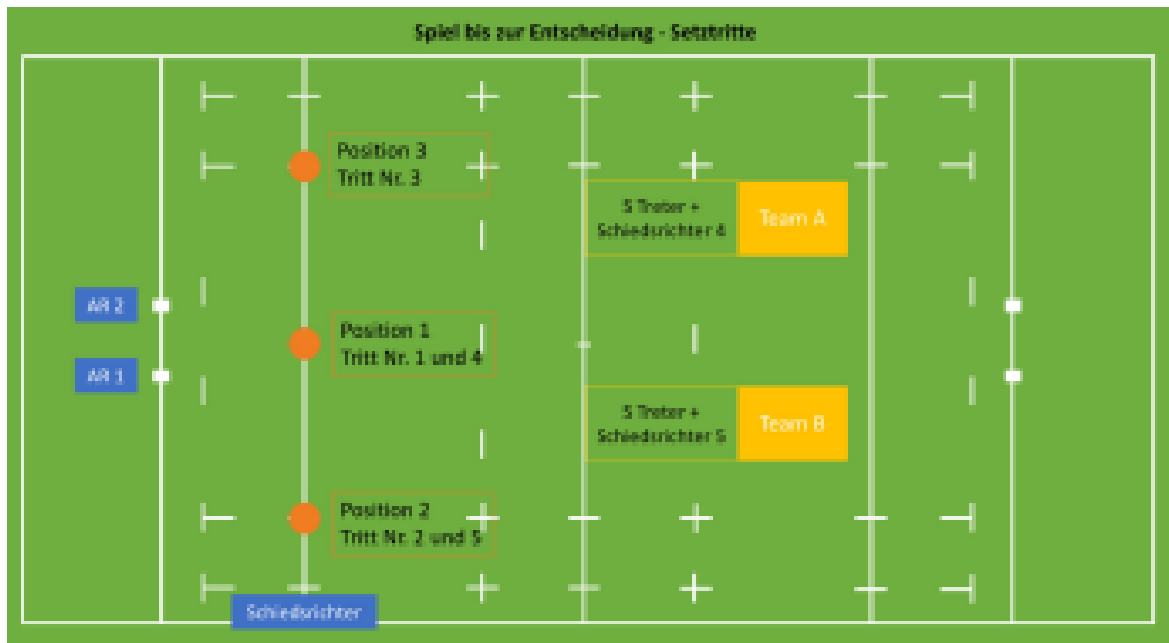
Spiel bis zur Entscheidung - Setztritte

Position 3
Tritt Nr. 3

5 Treter +
Schiedsrichter 4

Team A

AR 2

AR 1

Position 1
Tritt Nr. 1 und 4

5 Treter +
Schiedsrichter 5

Team B

Position 2
Tritt Nr. 2 und 5

Schiedsrichter